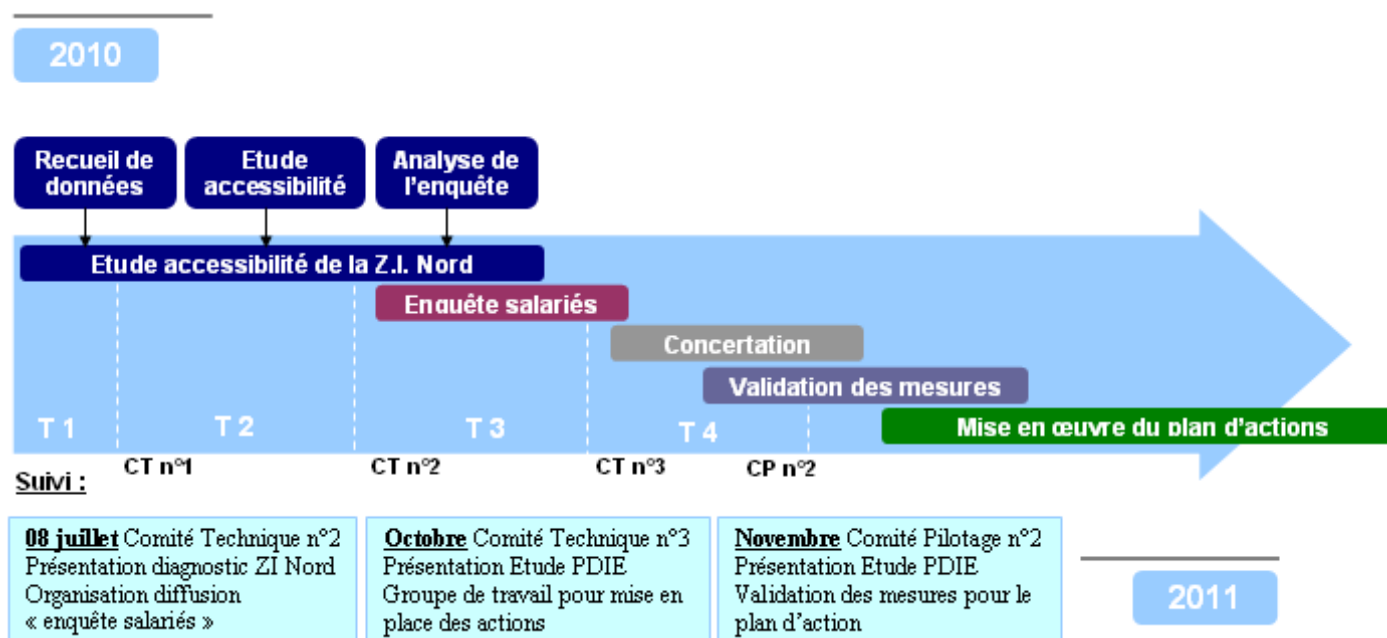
2010

Recueil de données

Etude accessibilité

Analyse de l'enquête

Etude accessibilité de la Z.I. Nord

Enquête salariés

Concertation

Validation des mesures

Mise en œuvre du plan d'actions

T 1

T 2

T 3

T 4

Suivi :

CT n°1

CT n°2

CT n°3

CP n°2

08 juillet Comité Technique n°2
Présentation diagnostic ZI Nord
Organisation diffusion
« enquête salariés »

Octobre Comité Technique n°3
Présentation Etude PDIE
Groupe de travail pour mise en place des actions

Novembre Comité Pilotage n°2
Présentation Etude PDIE
Validation des mesures pour le plan d'action

2011